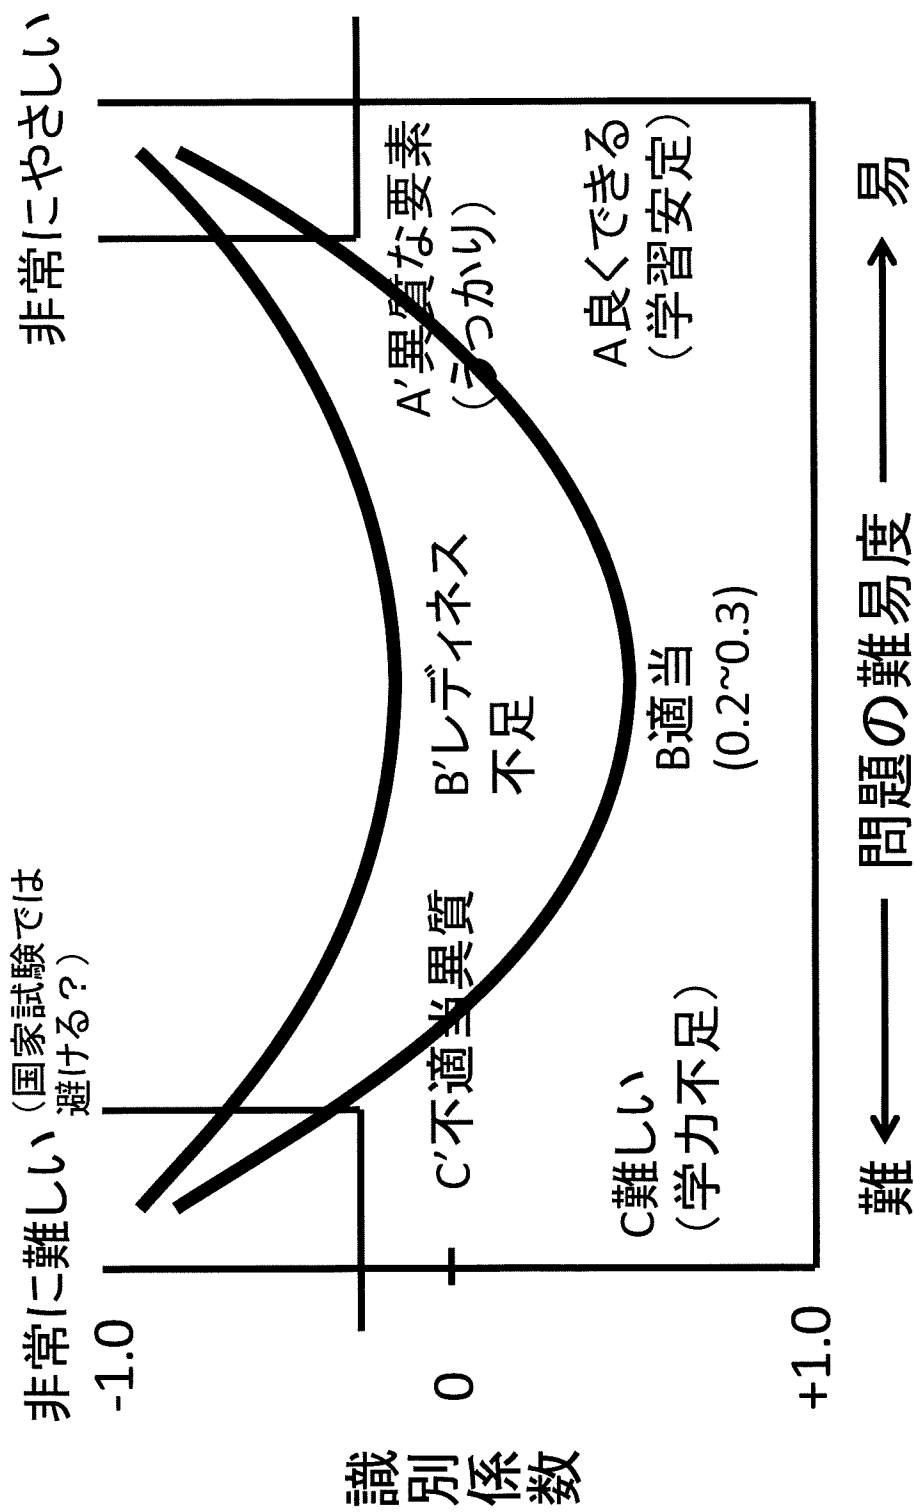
非常に難しい（国家試験では避ける？）

非常にやさしい

A'異質な要素（しっかり）

A良くできる（学習安定）

B'レディネス不足

B適当（0.2~0.3）

C'不適当異質

C難しい（学力不足）

-1.0

0

+1.0

識別係数

難 ← 問題の難易度 → 易